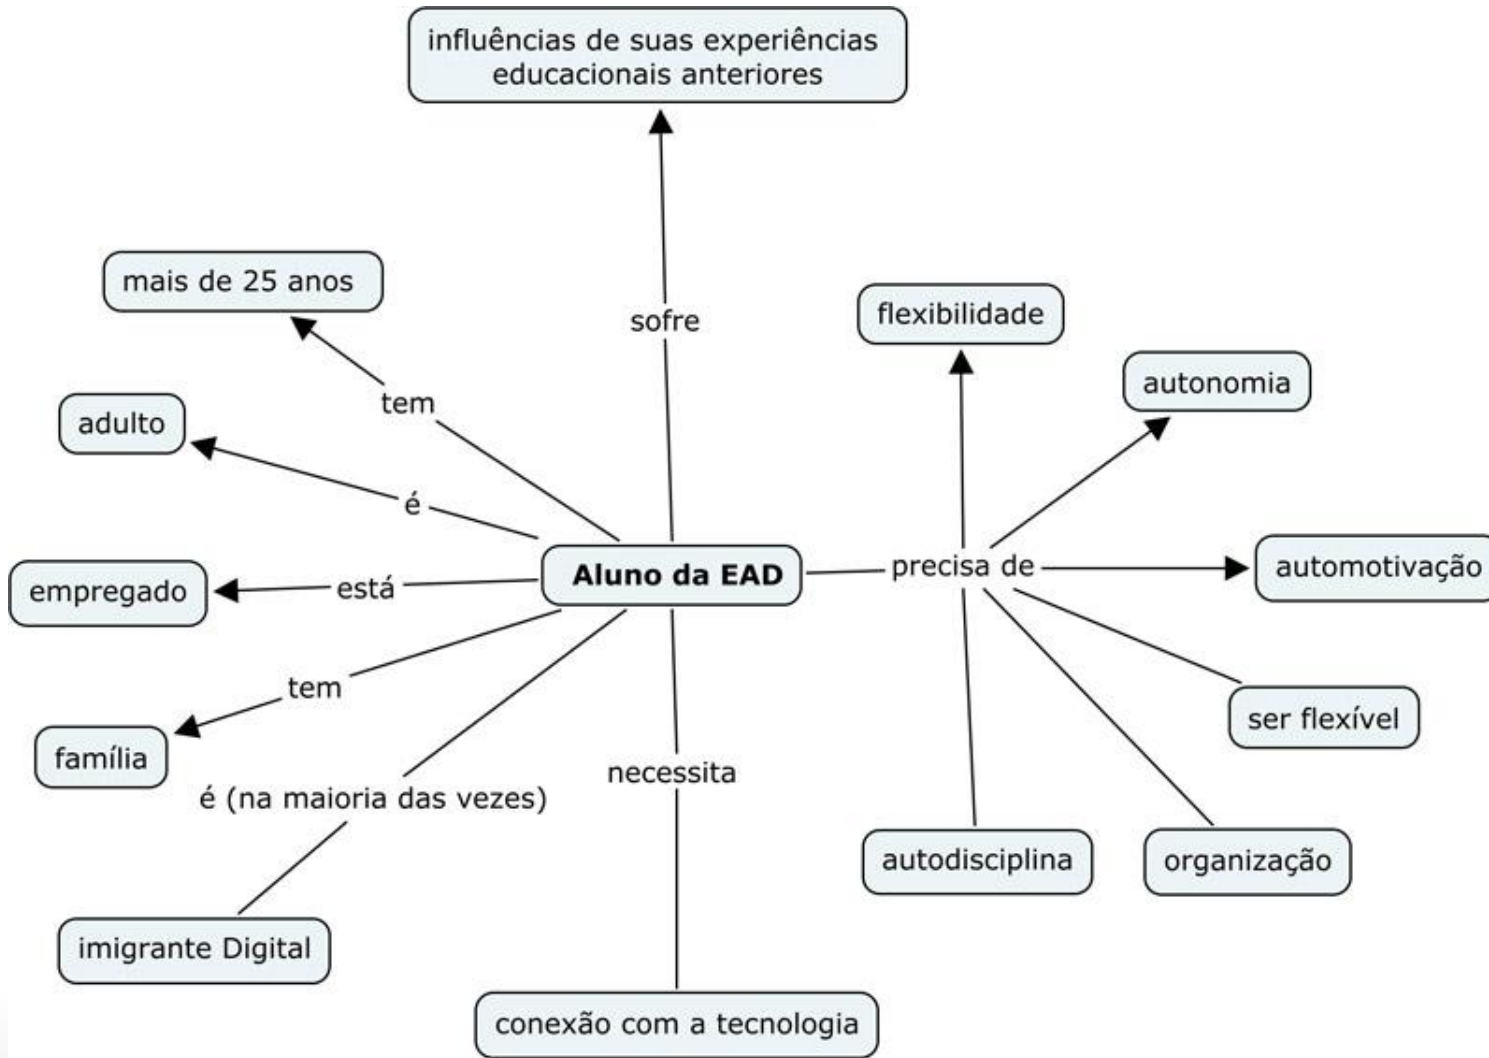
influências de suas experiências educacionais anteriores

sofre

mais de 25 anos

tem

adulto

é

empregado

está

Aluno da EAD

tem

família

é (na maioria das vezes)

imigrante Digital

necessita

conexão com a tecnologia

precisa de

flexibilidade

autonomia

automotivação

ser flexível

organização

autodisciplina